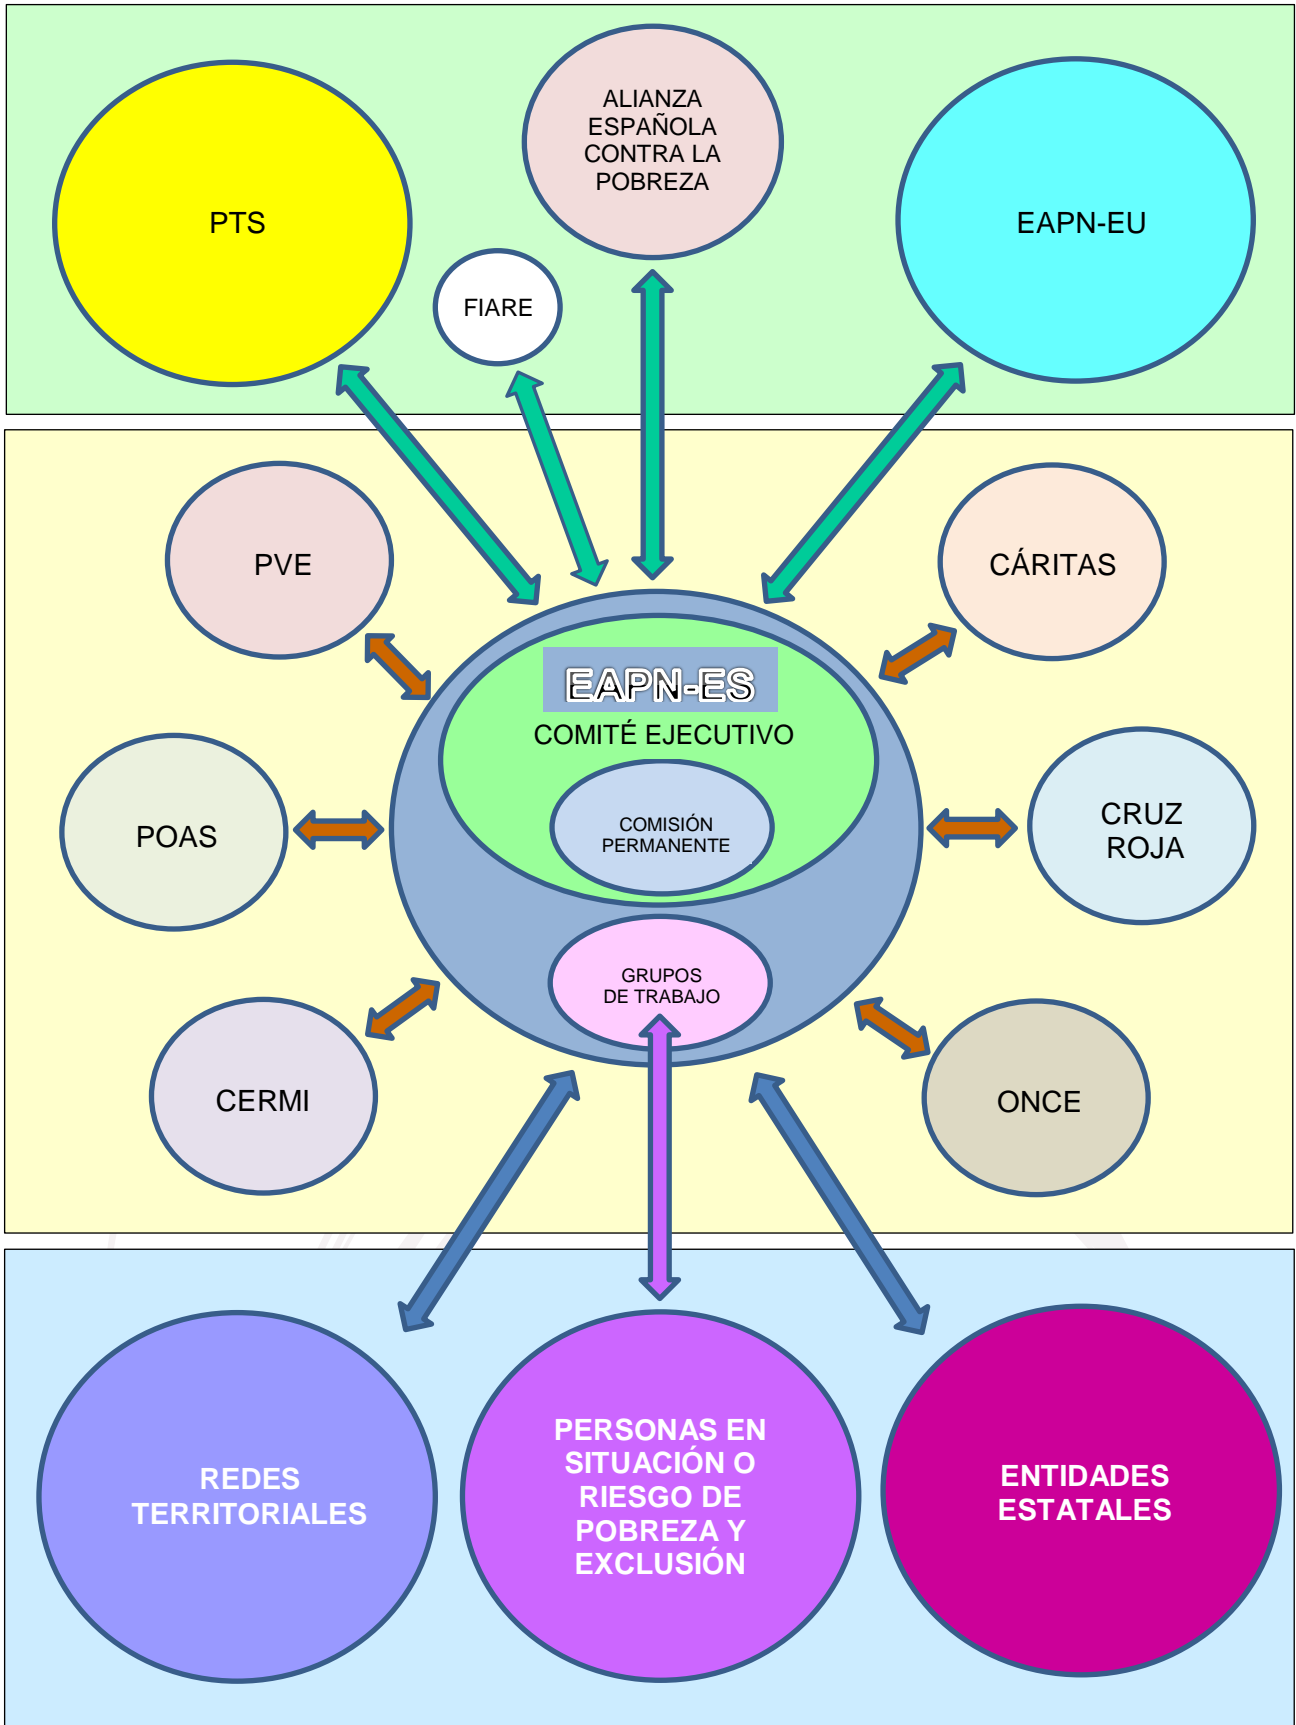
PTS

ALIANZA ESPAÑOLA CONTRA LA POBREZA

EAPN-EU

FIARE

PVE

CÁRITAS

EAPN-ES

COMITÉ EJECUTIVO

COMISIÓN PERMANENTE

POAS

CRUZ ROJA

GRUPOS DE TRABAJO

CERMI

ONCE

REDES TERRITORIALES

PERSONAS EN SITUACIÓN O RIESGO DE POBREZA Y EXCLUSIÓN

ENTIDADES ESTATALES